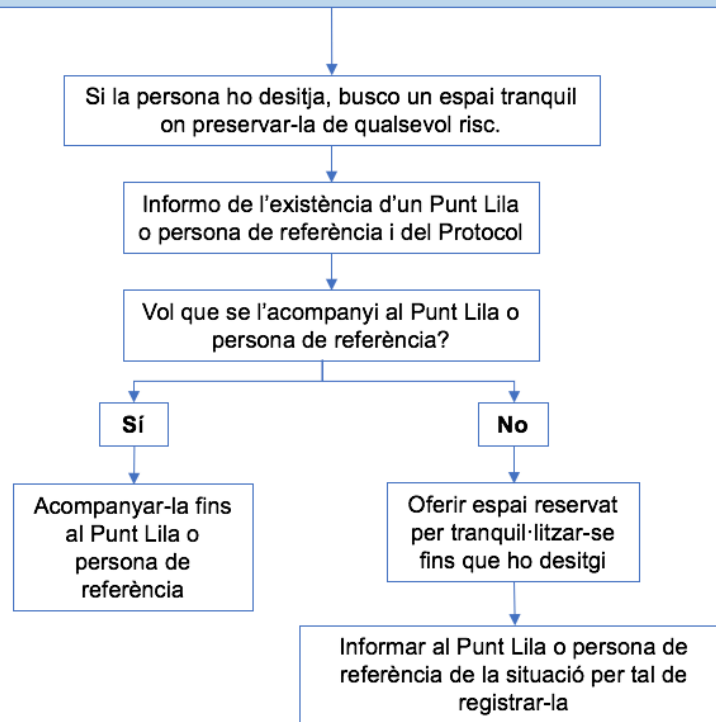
Si la persona ho desitja, busco un espai tranquil on preservar-la de qualsevol risc.

Informo de l'existència d'un Punt Lila o persona de referència i del Protocol

Vol que se l'acompanyi al Punt Lila o persona de referència?

Sí

No

Acompanyar-la fins al Punt Lila o persona de referència

Oferir espai reservat per tranquil·litzar-se fins que ho desitgi

Informar al Punt Lila o persona de referència de la situació per tal de registrar-la